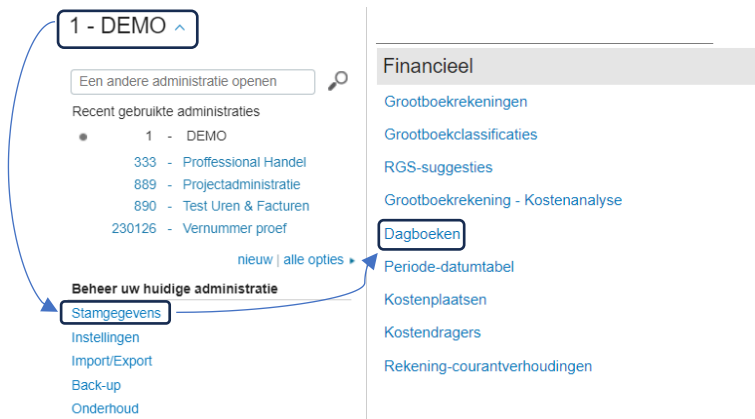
1 - DEMO

Een andere administratie openen

Recent gebruikte administraties

1 - DEMO
333 - Proffessional Handel
889 - Projectadministratie
890 - Test Uren & Facturen
230126 - Vernummer proef

nieuw | alle opties

Beheer uw huidige administratie

Stamgegevens
Instellingen
Import/Export
Back-up
Onderhoud

Financieel

Grootboekrekeningen
Grootboekclassificaties
RGS-suggesties
Grootboekrekening - Kostenanalyse
Dagboeken
Periode-datumtabel
Kostenplaatsen
Kostendragers
Rekening-courantverhoudingen